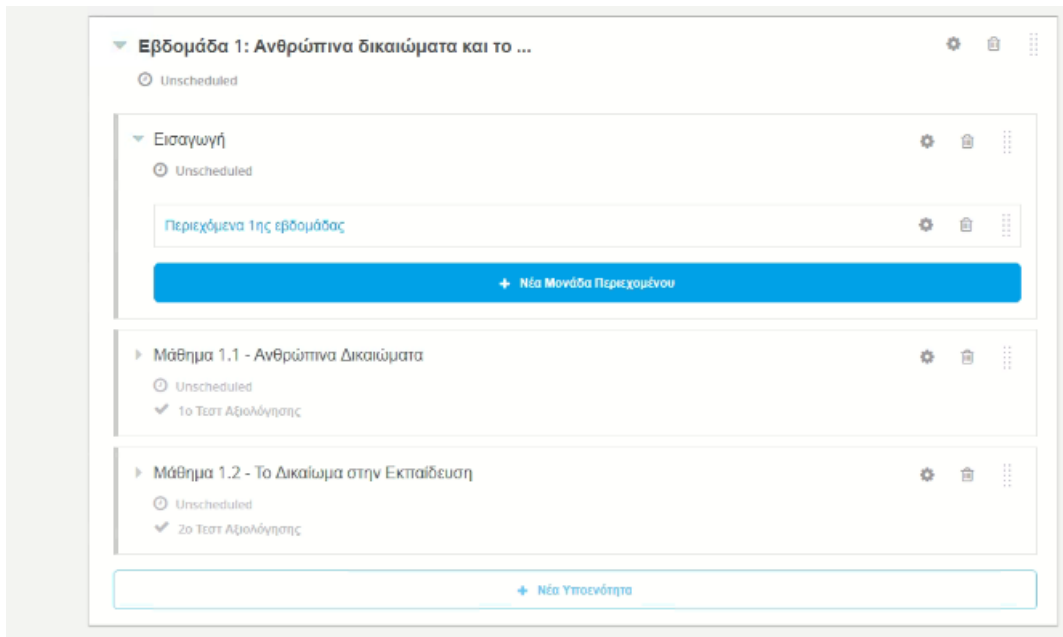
Εβδομάδα 1: Ανθρώπινα δικαιώματα και το ...

Unscheduled

Εισαγωγή

Unscheduled

Περιεχόμενα 1ης εβδομάδας

+ Νέα Μονάδα Περιεχομένου

Μάθημα 1.1 - Ανθρώπινα Δικαιώματα

Unscheduled

1ο Τεστ Αξιολόγησης

Μάθημα 1.2 - Το Δικαίωμα στην Εκπαίδευση

Unscheduled

2ο Τεστ Αξιολόγησης

+ Νέα Υποενότητα